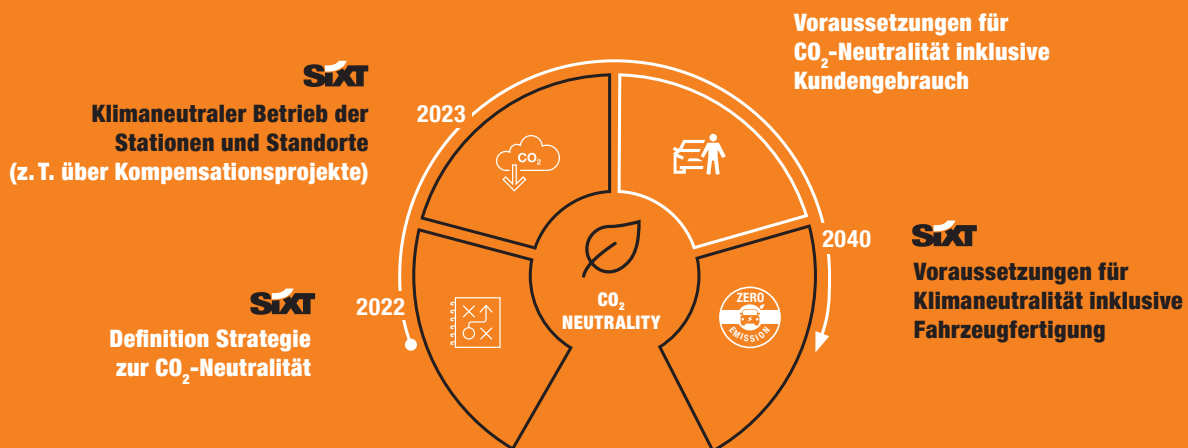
Voraussetzungen für $CO_2$-Neutralität inklusive Kundengebrauch

SIXT

Klimaneutraler Betrieb der Stationen und Standorte (z. T. über Kompensationsprojekte)

2023

$CO_2$

2040

SIXT

Voraussetzungen für Klimaneutralität inklusive Fahrzeugfertigung

SIXT

2022

Definition Strategie zur $CO_2$-Neutralität

$CO_2$ NEUTRALITY

ZERO EMISSION